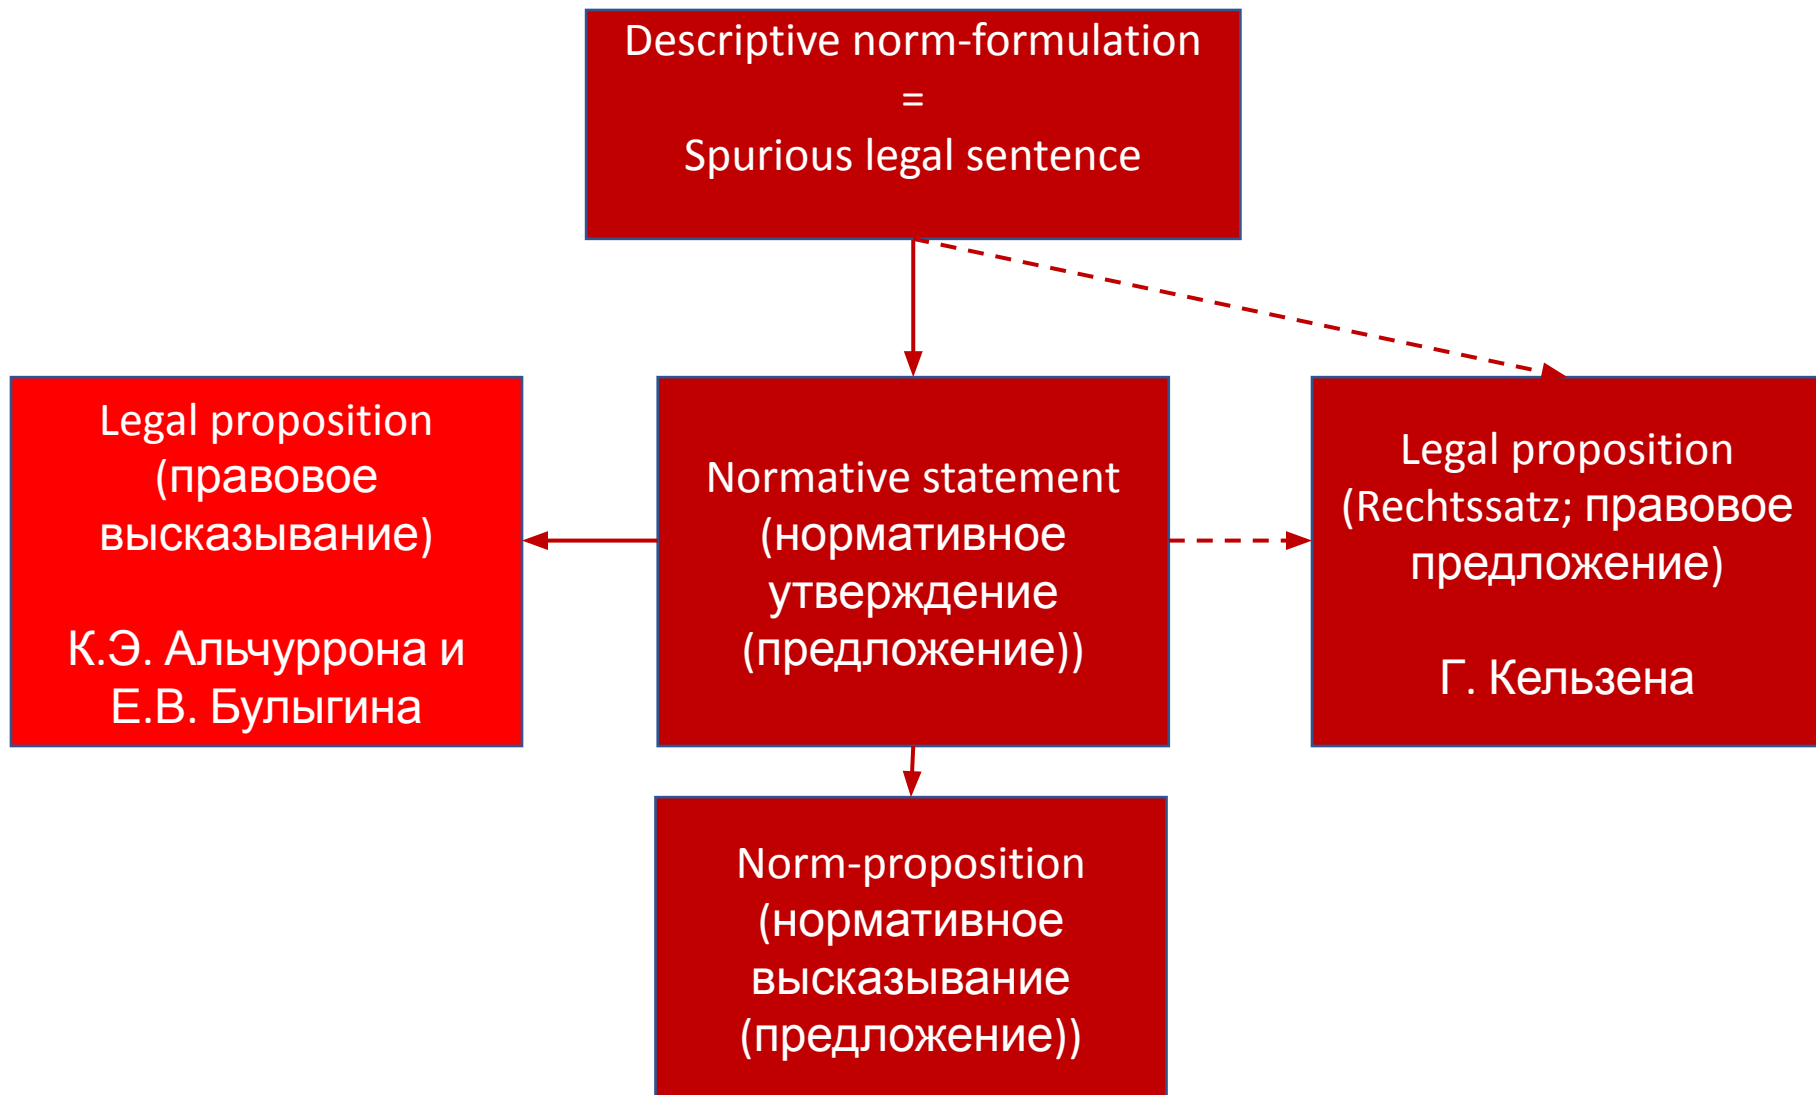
Descriptive norm-formulation
=
Spurious legal sentence

Legal proposition (правовое высказывание)

К.Э. Альчуррона и Е.В. Булыгина

Normative statement (нормативное утверждение (предложение))

Legal proposition (Rechtssatz; правовое предложение)

Г. Кельзена

Norm-proposition (нормативное высказывание (предложение))